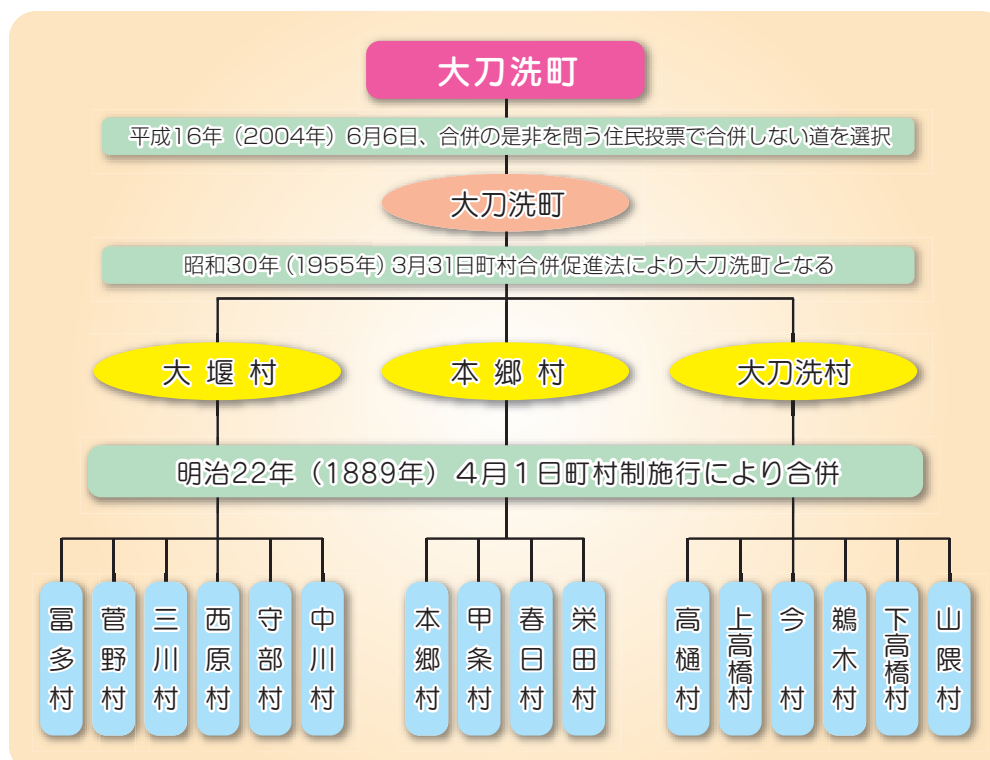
大刀洗町

平成16年（2004年）6月6日、合併の是非を問う住民投票で合併しない道を選択

大刀洗町

昭和30年（1955年）3月31日町村合併促進法により大刀洗町となる

大堰村

本郷村

大刀洗村

明治22年（1889年）4月1日町村制施行により合併

冨多村

菅野村

三川村

西原村

守部村

中川村

本郷村

甲条村

春日村

栄田村

高樋村

上高橋村

今村

鵜木村

下高橋村

山隈村